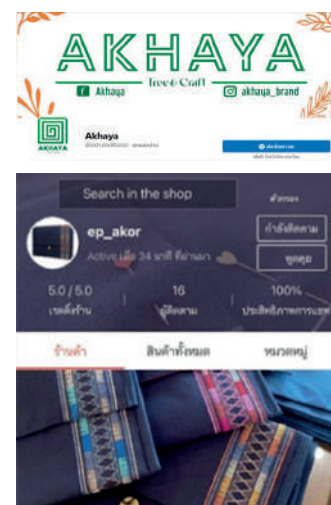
AKHAYA
love&Craft
Akhaya
akhaya_brand
AKHAYA
Akhaya
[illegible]
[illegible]

Search in the shop
ทั้งหมด
ep_akor
Active เมื่อ 34 นาที ที่ผ่านมา
กำลังติดตาม
พูดคุย
5.0 / 5.0
เรตติ้งร้าน
16
ผู้ติดตาม
100%
ประสิทธิภาพการแชท
ร้านค้า
สินค้าทั้งหมด
หมวดหมู่